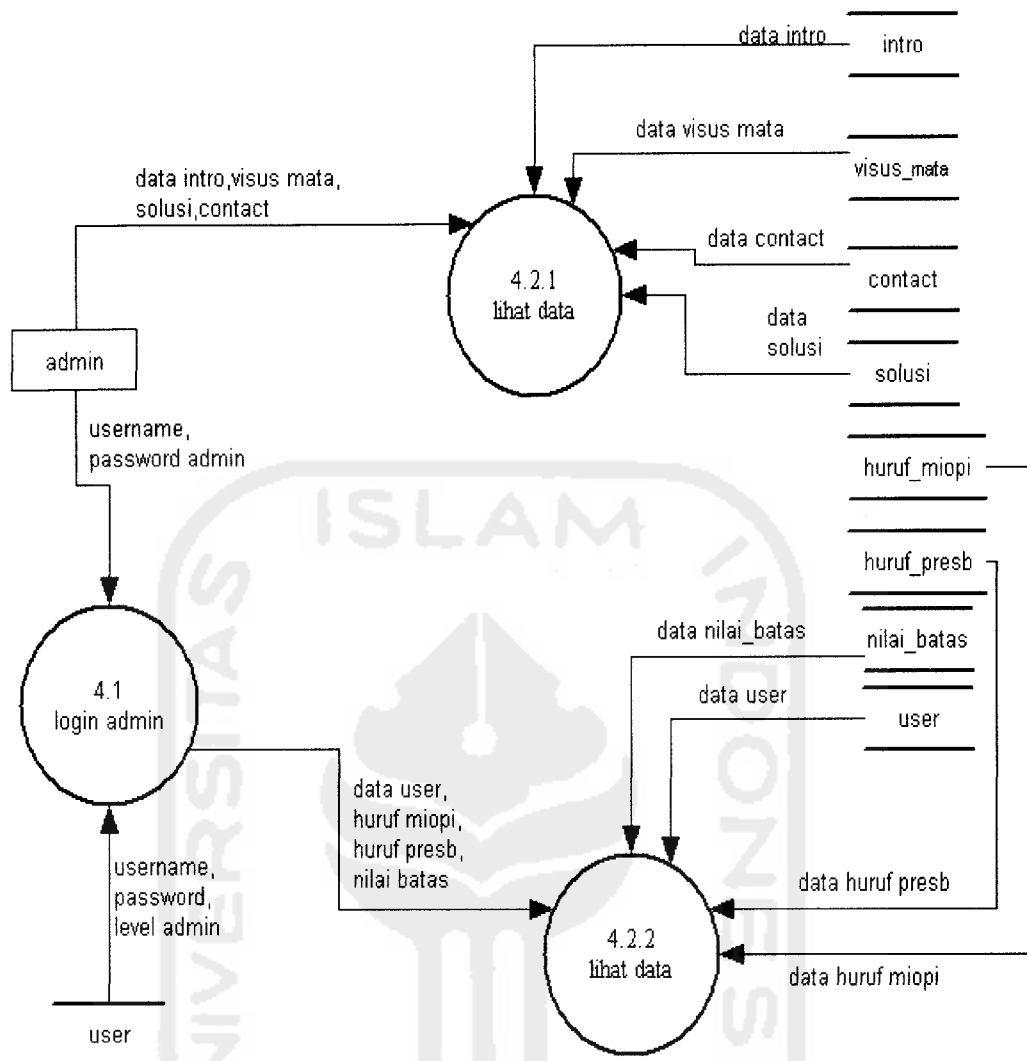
data intro

intro

data visus mata

visus_mata

data intro,visus mata, solusi,contact

data contact

contact

4.2.1
lihat data

data solusi

admin

solusi

username, password admin

huruf_miopi

ISLAM

huruf_presb

data nilai_batas

nilai_batas

4.1
login admin

data user

user

data user, huruf miopi, huruf presb, nilai batas

username, password, level admin

data huruf presb

4.2.2
lihat data

data huruf miopi

user

UNIVERSITAS

INDONESIA